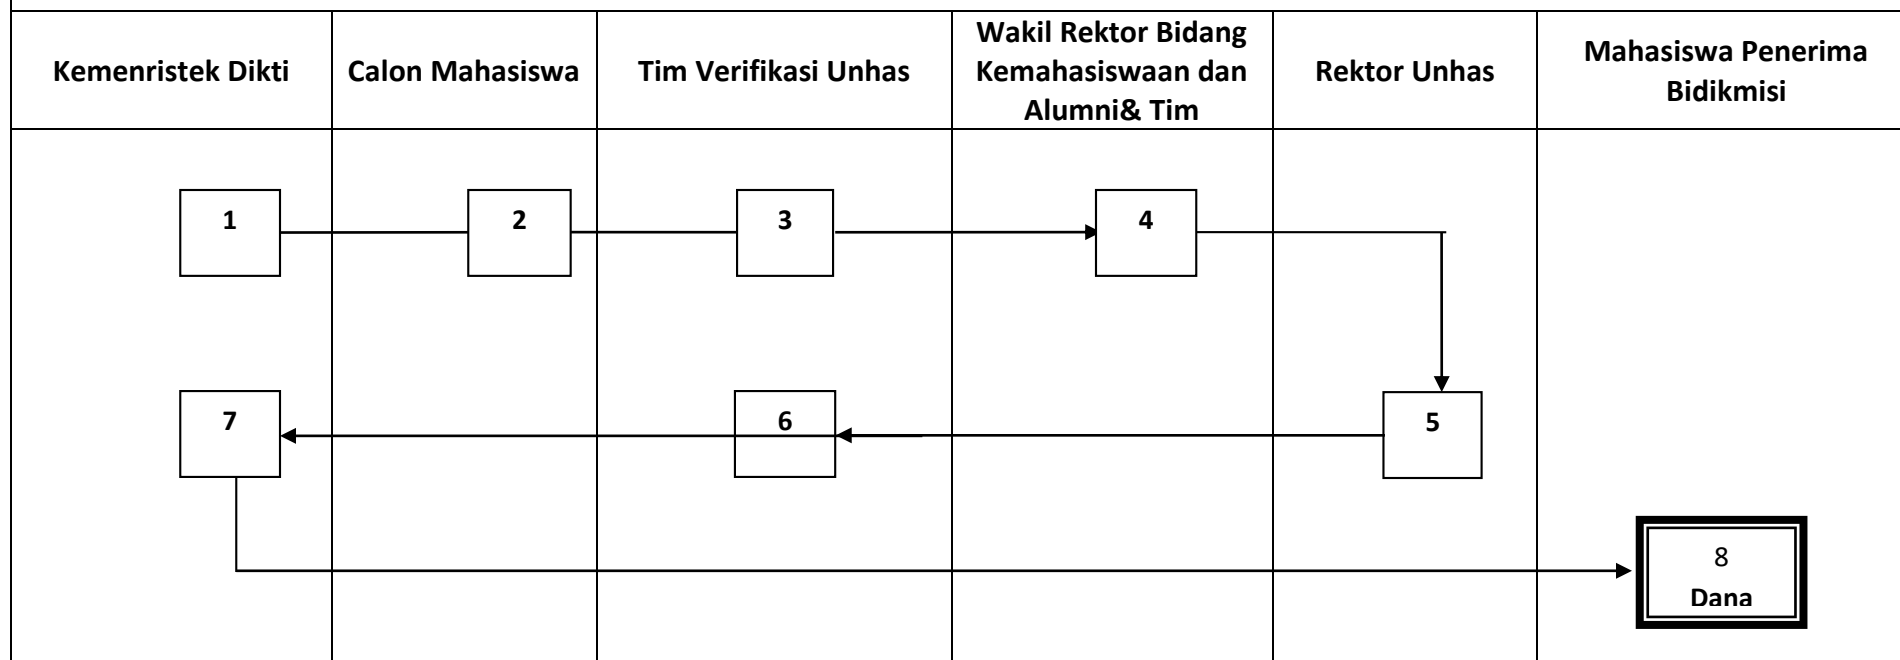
| Kemenristek Dikti | Calon Mahasiswa | Tim Verifikasi Unhas | Wakil Rektor Bidang Kemahasiswaan dan Alumni& Tim | Rektor Unhas | Mahasiswa Penerima Bidikmisi |
|---|---|---|---|---|---|
| 1 | 2 | 3 | 4 | | |
| 7 | | 6 | | 5 | |
| | | | | | 8 Dana |